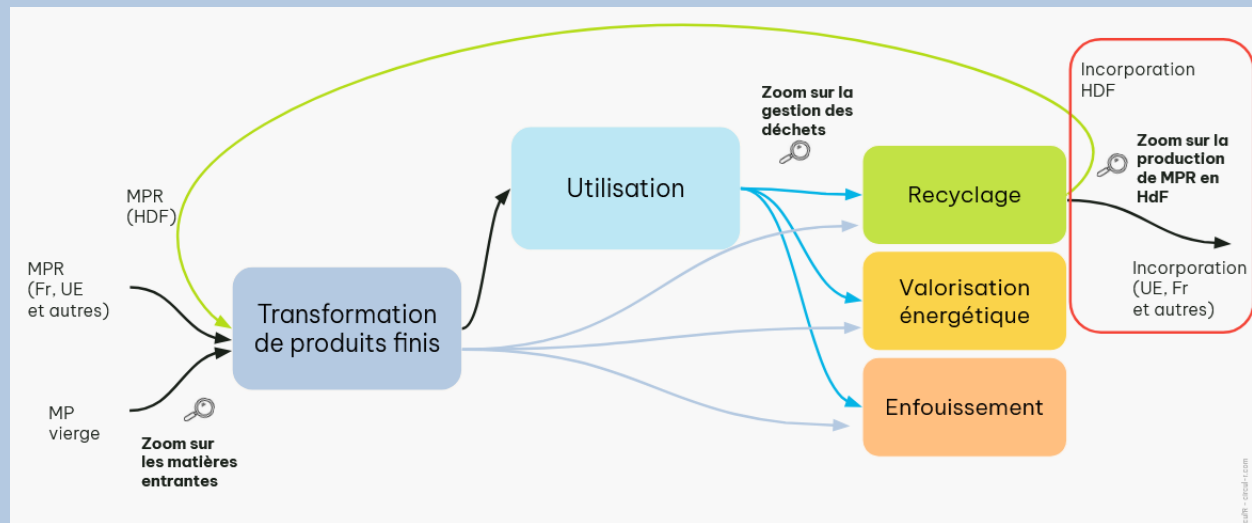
Incorporation HDF

Zoom sur la gestion des déchets

Zoom sur la production de MPR en HdF

MPR (HDF)

Utilisation

Recyclage

Incorporation (UE, Fr et autres)

MPR (Fr, UE et autres)

Transformation de produits finis

Valorisation énergétique

Enfouissement

MP vierge

Zoom sur les matières entrantes

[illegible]